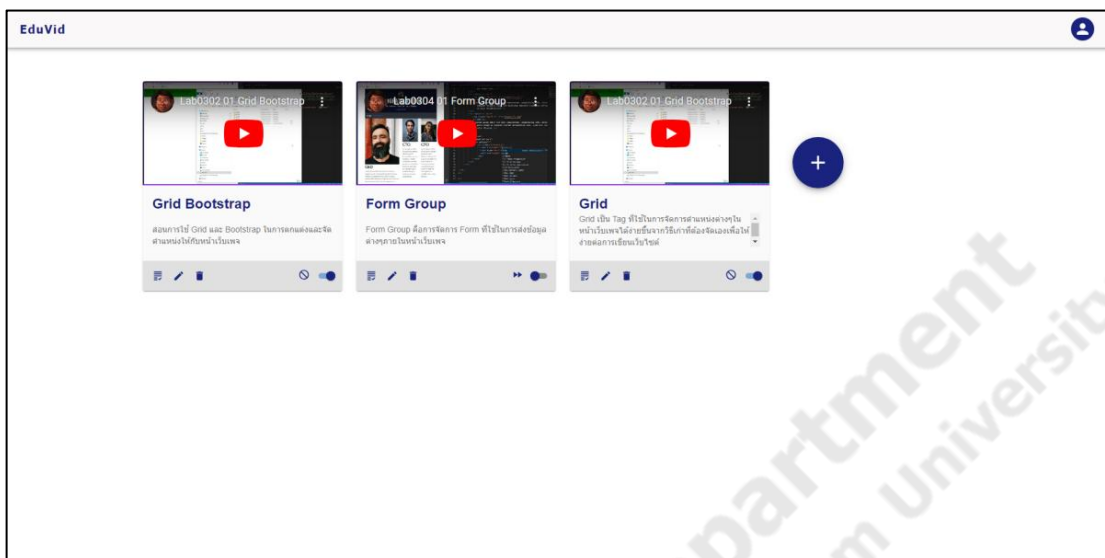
EduVid

Lab0302 01 Grid Bootstrap

Grid Bootstrap

สอนการใช้ Grid และ Bootstrap ในการตกแต่งและจัดตำแหน่งให้กับหน้าเว็บเพจ

Lab0304 01 Form Group

Form Group

Form Group คือการจัดการ Form ที่ใช้ในการส่งข้อมูลต่างๆภายในหน้าเว็บเพจ

Lab0302 01 Grid Bootstrap

Grid

Grid เป็น Tag ที่ใช้ในการจัดการตำแหน่งต่างๆในหน้าเว็บเพจได้ง่ายขึ้นจากวิธีเก่าที่ต้องจัดเองเพื่อให้ง่ายต่อการเขียนเว็บไซต์

+

partment
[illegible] Universit